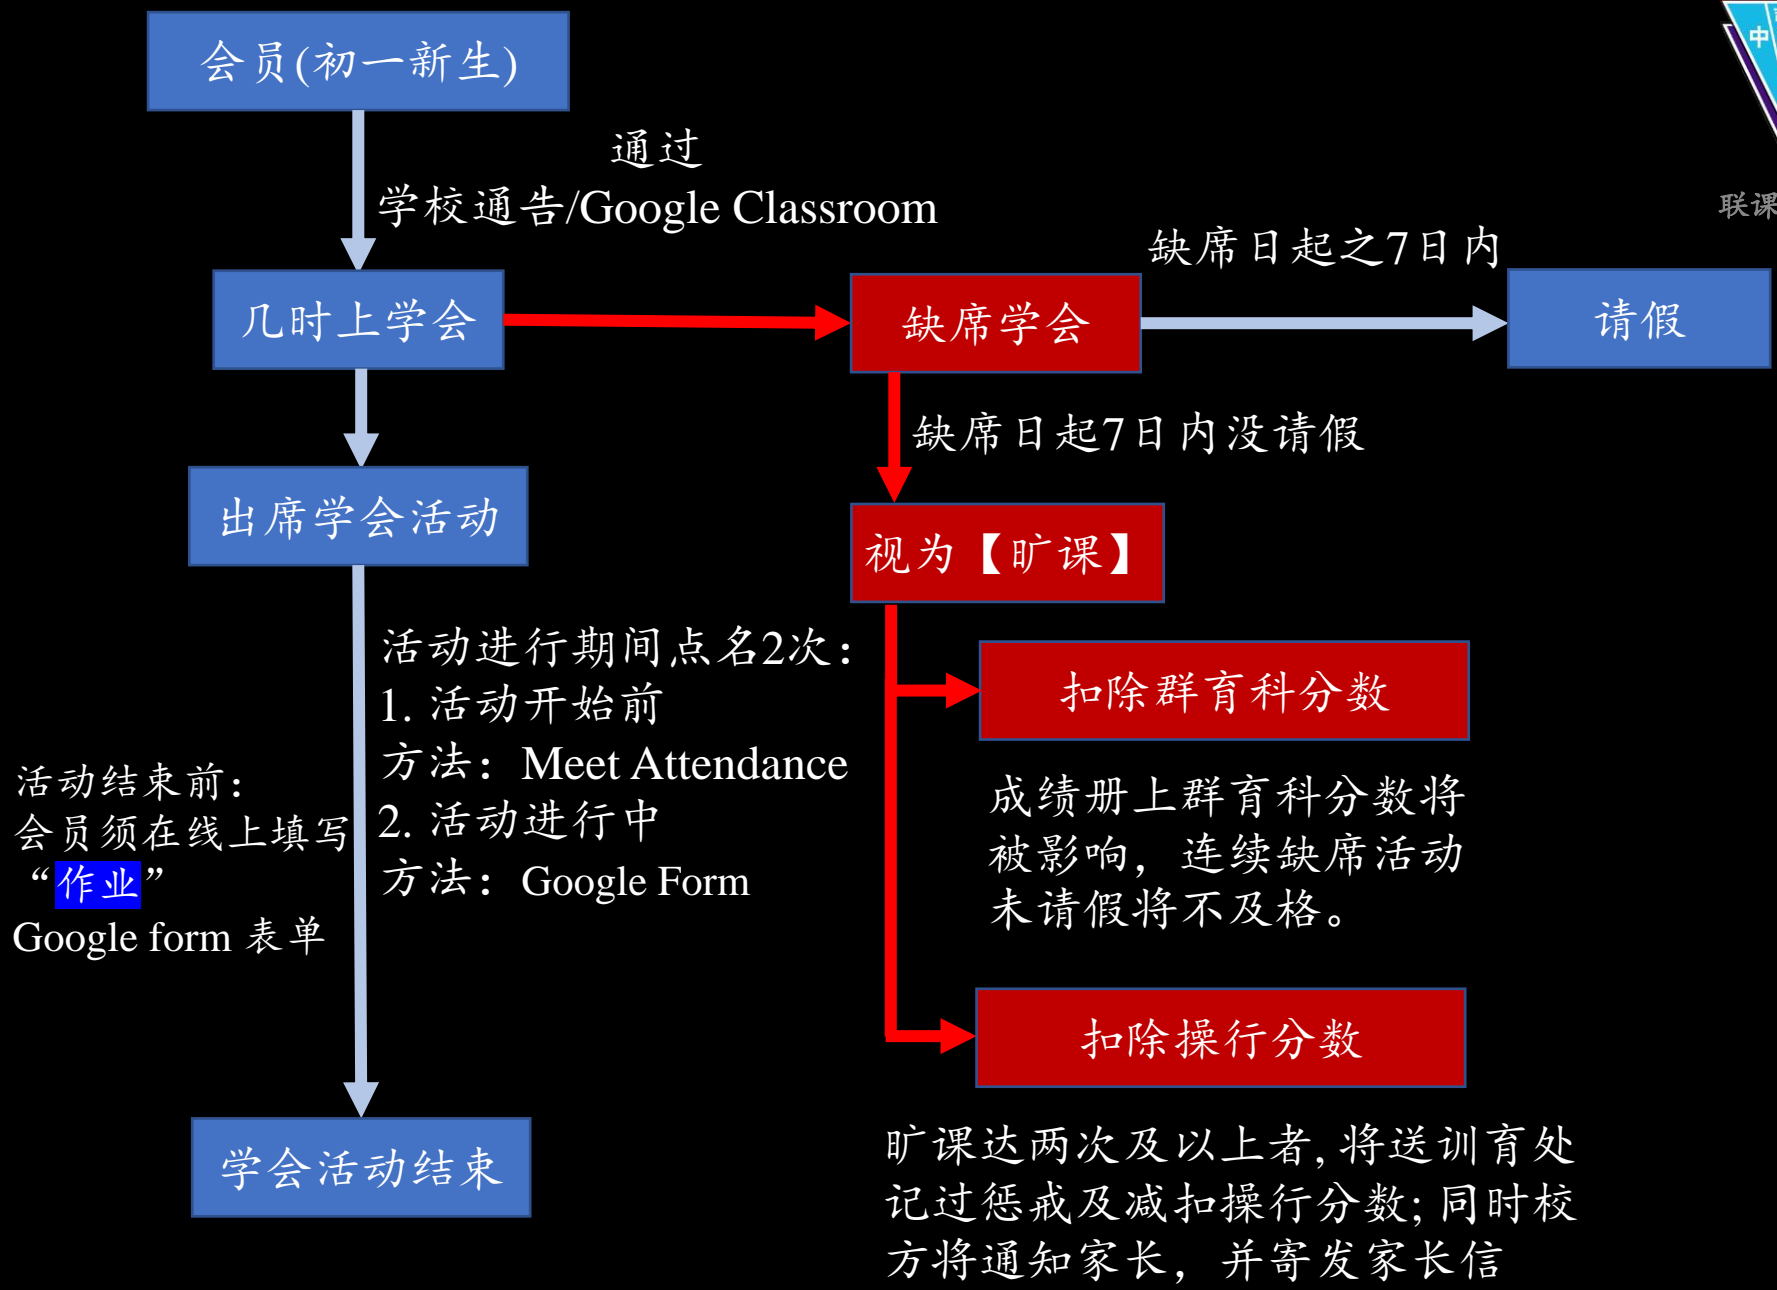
会员(初一新生)

通过
学校通告/Google Classroom

几时上学会

缺席学会

缺席日起之7日内

请假

缺席日起7日内没请假

出席学会活动

视为【旷课】

活动进行期间点名2次：
1. 活动开始前
方法：Meet Attendance
2. 活动进行中
方法：Google Form

扣除群育科分数

成绩册上群育科分数将被影响，连续缺席活动未请假将不及格。

活动结束前：
会员须在线上填写“作业”
Google form 表单

扣除操行分数

学会活动结束

旷课达两次及以上者，将送训育处记过惩戒及减扣操行分数；同时校方将通知家长，并寄发家长信

中

联课